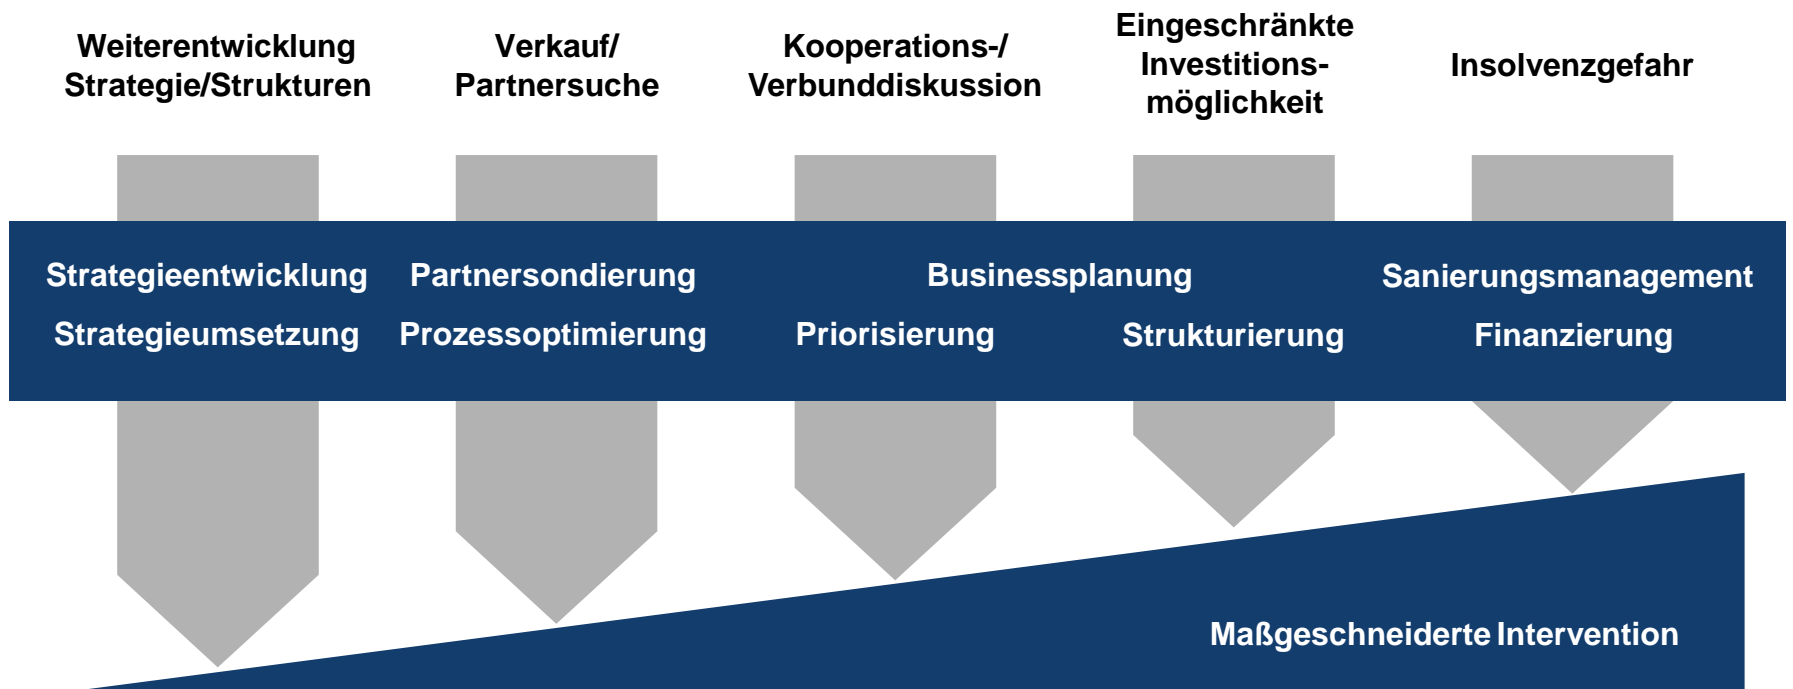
Weiterentwicklung Strategie/Strukturen

Verkauf/ Partnersuche

Kooperations-/ Verbunddiskussion

Eingeschränkte Investitions-möglichkeit

Insolvenzgefahr

Strategieentwicklung

Strategieumsetzung

Partnersondierung

Prozessoptimierung

Businessplanung

Priorisierung

Strukturierung

Sanierungsmanagement

Finanzierung

Maßgeschneiderte Intervention